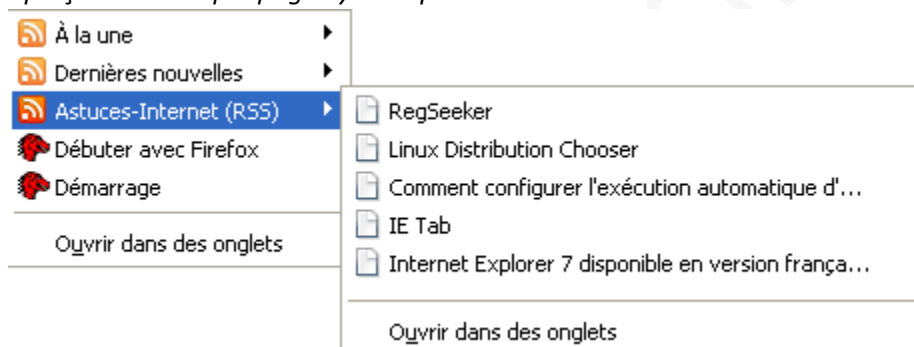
À la une
Dernières nouvelles
Astuces-Internet (RSS)
Débuter avec Firefox
Démarrage
Ouvrir dans des onglets

RegSeeker
Linux Distribution Chooser
Comment configurer l'exécution automatique d'...
IE Tab
Internet Explorer 7 disponible en version frança...
Ouvrir dans des onglets